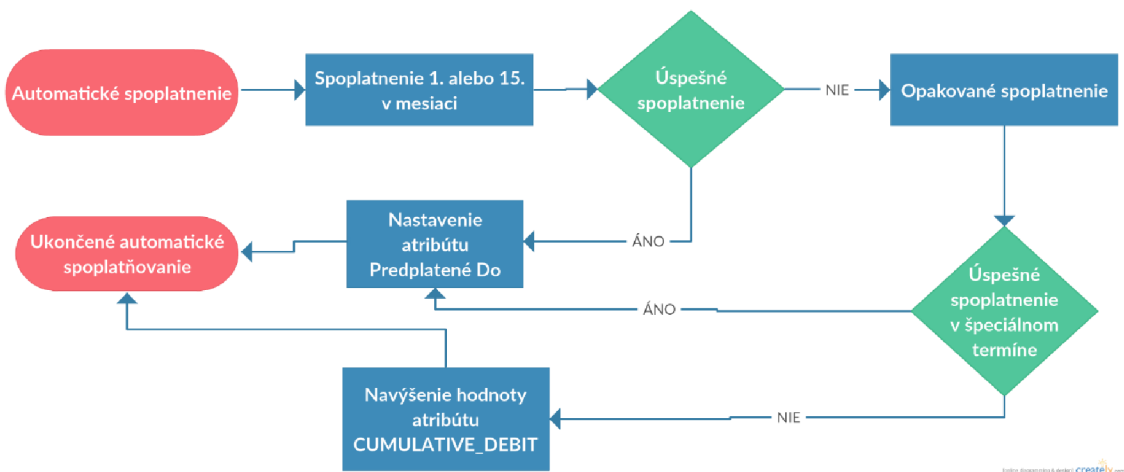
Automatické spoplatnenie

Spoplatnenie 1. alebo 15. v mesiaci

Úspešné spoplatnenie

NIE

Opakované spoplatnenie

ÁNO

Nastavenie atribútu Predplatené Do

Ukončené automatické spoplatňovanie

Úspešné spoplatnenie v špeciálnom termíne

ÁNO

Navýšenie hodnoty atribútu CUMULATIVE_DEBIT

NIE

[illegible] creately